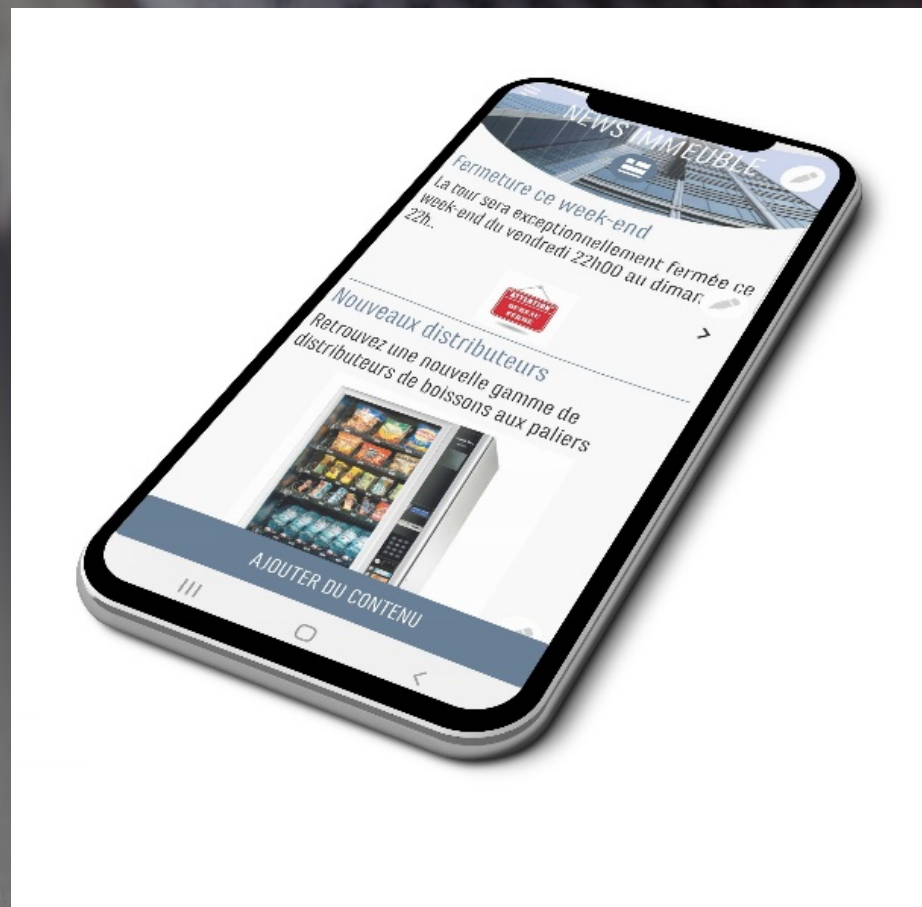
NEWS IMMEUBLE

Fermeture ce week-end

La tour sera exceptionnellement fermée ce week-end du vendredi 22h00 au diman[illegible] 22h..

ATTENTION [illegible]

Nouveaux distributeurs

Retrouvez une nouvelle gamme de distributeurs de boissons aux paliers

AJOUTER DU CONTENU